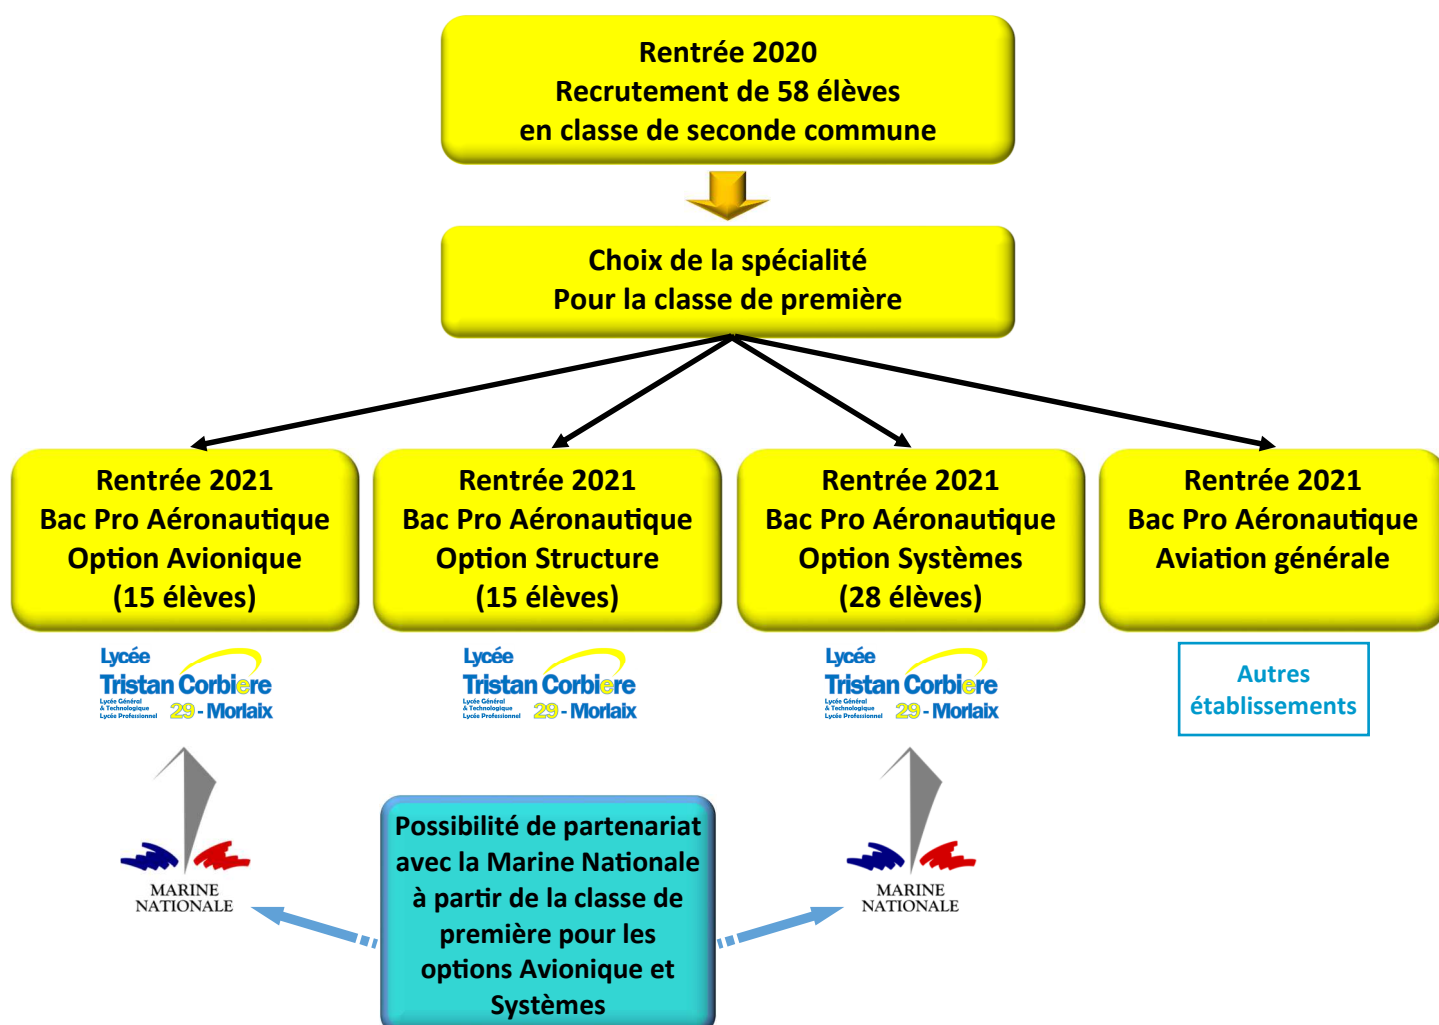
Rentrée 2020
Recrutement de 58 élèves
en classe de seconde commune

Choix de la spécialité
Pour la classe de première

Rentrée 2021
Bac Pro Aéronautique
Option Avionique
(15 élèves)

Rentrée 2021
Bac Pro Aéronautique
Option Structure
(15 élèves)

Rentrée 2021
Bac Pro Aéronautique
Option Systèmes
(28 élèves)

Rentrée 2021
Bac Pro Aéronautique
Aviation générale

Lycée
Tristan Corbière
Lycée Général & Technologique Lycée Professionnel
29 - Morlaix

Lycée
Tristan Corbière
Lycée Général & Technologique Lycée Professionnel
29 - Morlaix

Lycée
Tristan Corbière
Lycée Général & Technologique Lycée Professionnel
29 - Morlaix

Autres établissements

MARINE NATIONALE

Possibilité de partenariat avec la Marine Nationale à partir de la classe de première pour les options Avionique et Systèmes

MARINE NATIONALE